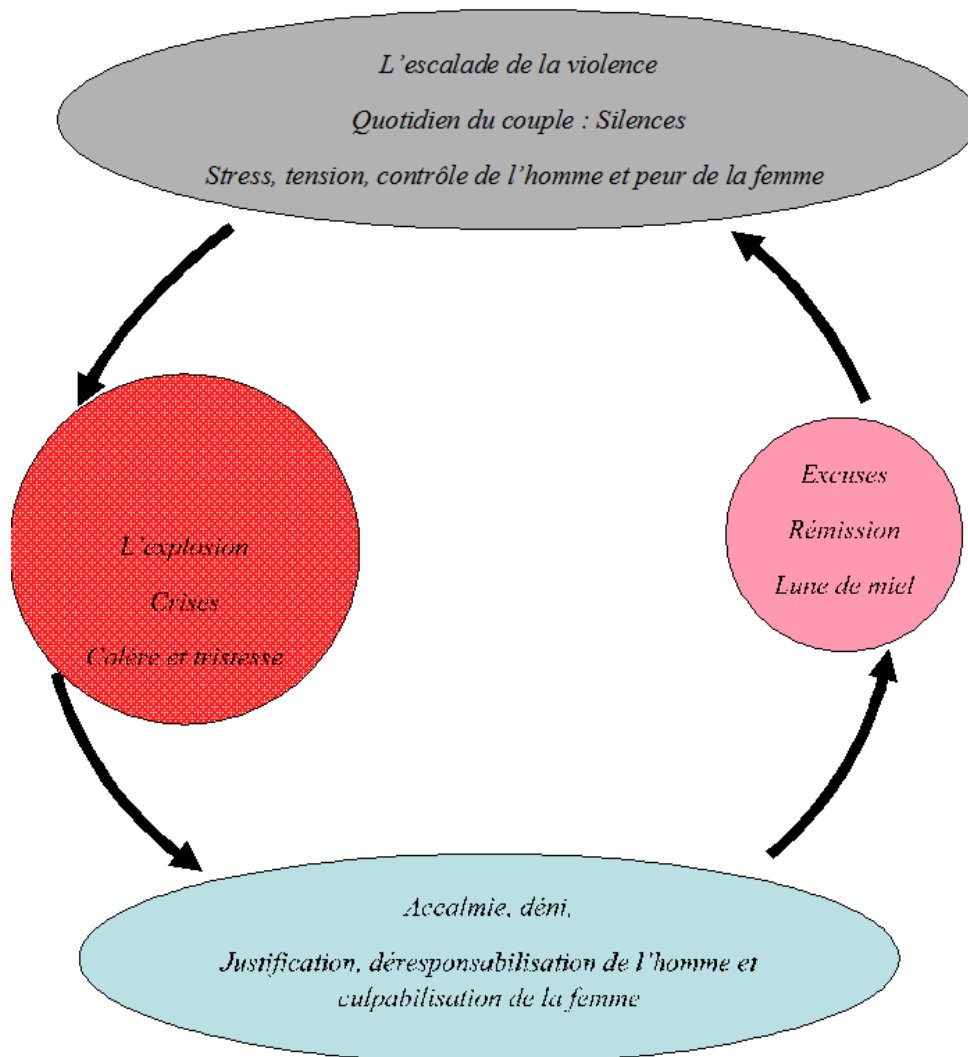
L'escalade de la violence

Quotidien du couple : Silences

Stress, tension, contrôle de l'homme et peur de la femme

L'explosion

Crises

Colère et tristesse

Excuses

Rémission

Lune de miel

Accalmie, déni,

Justification, déresponsabilisation de l'homme et culpabilisation de la femme